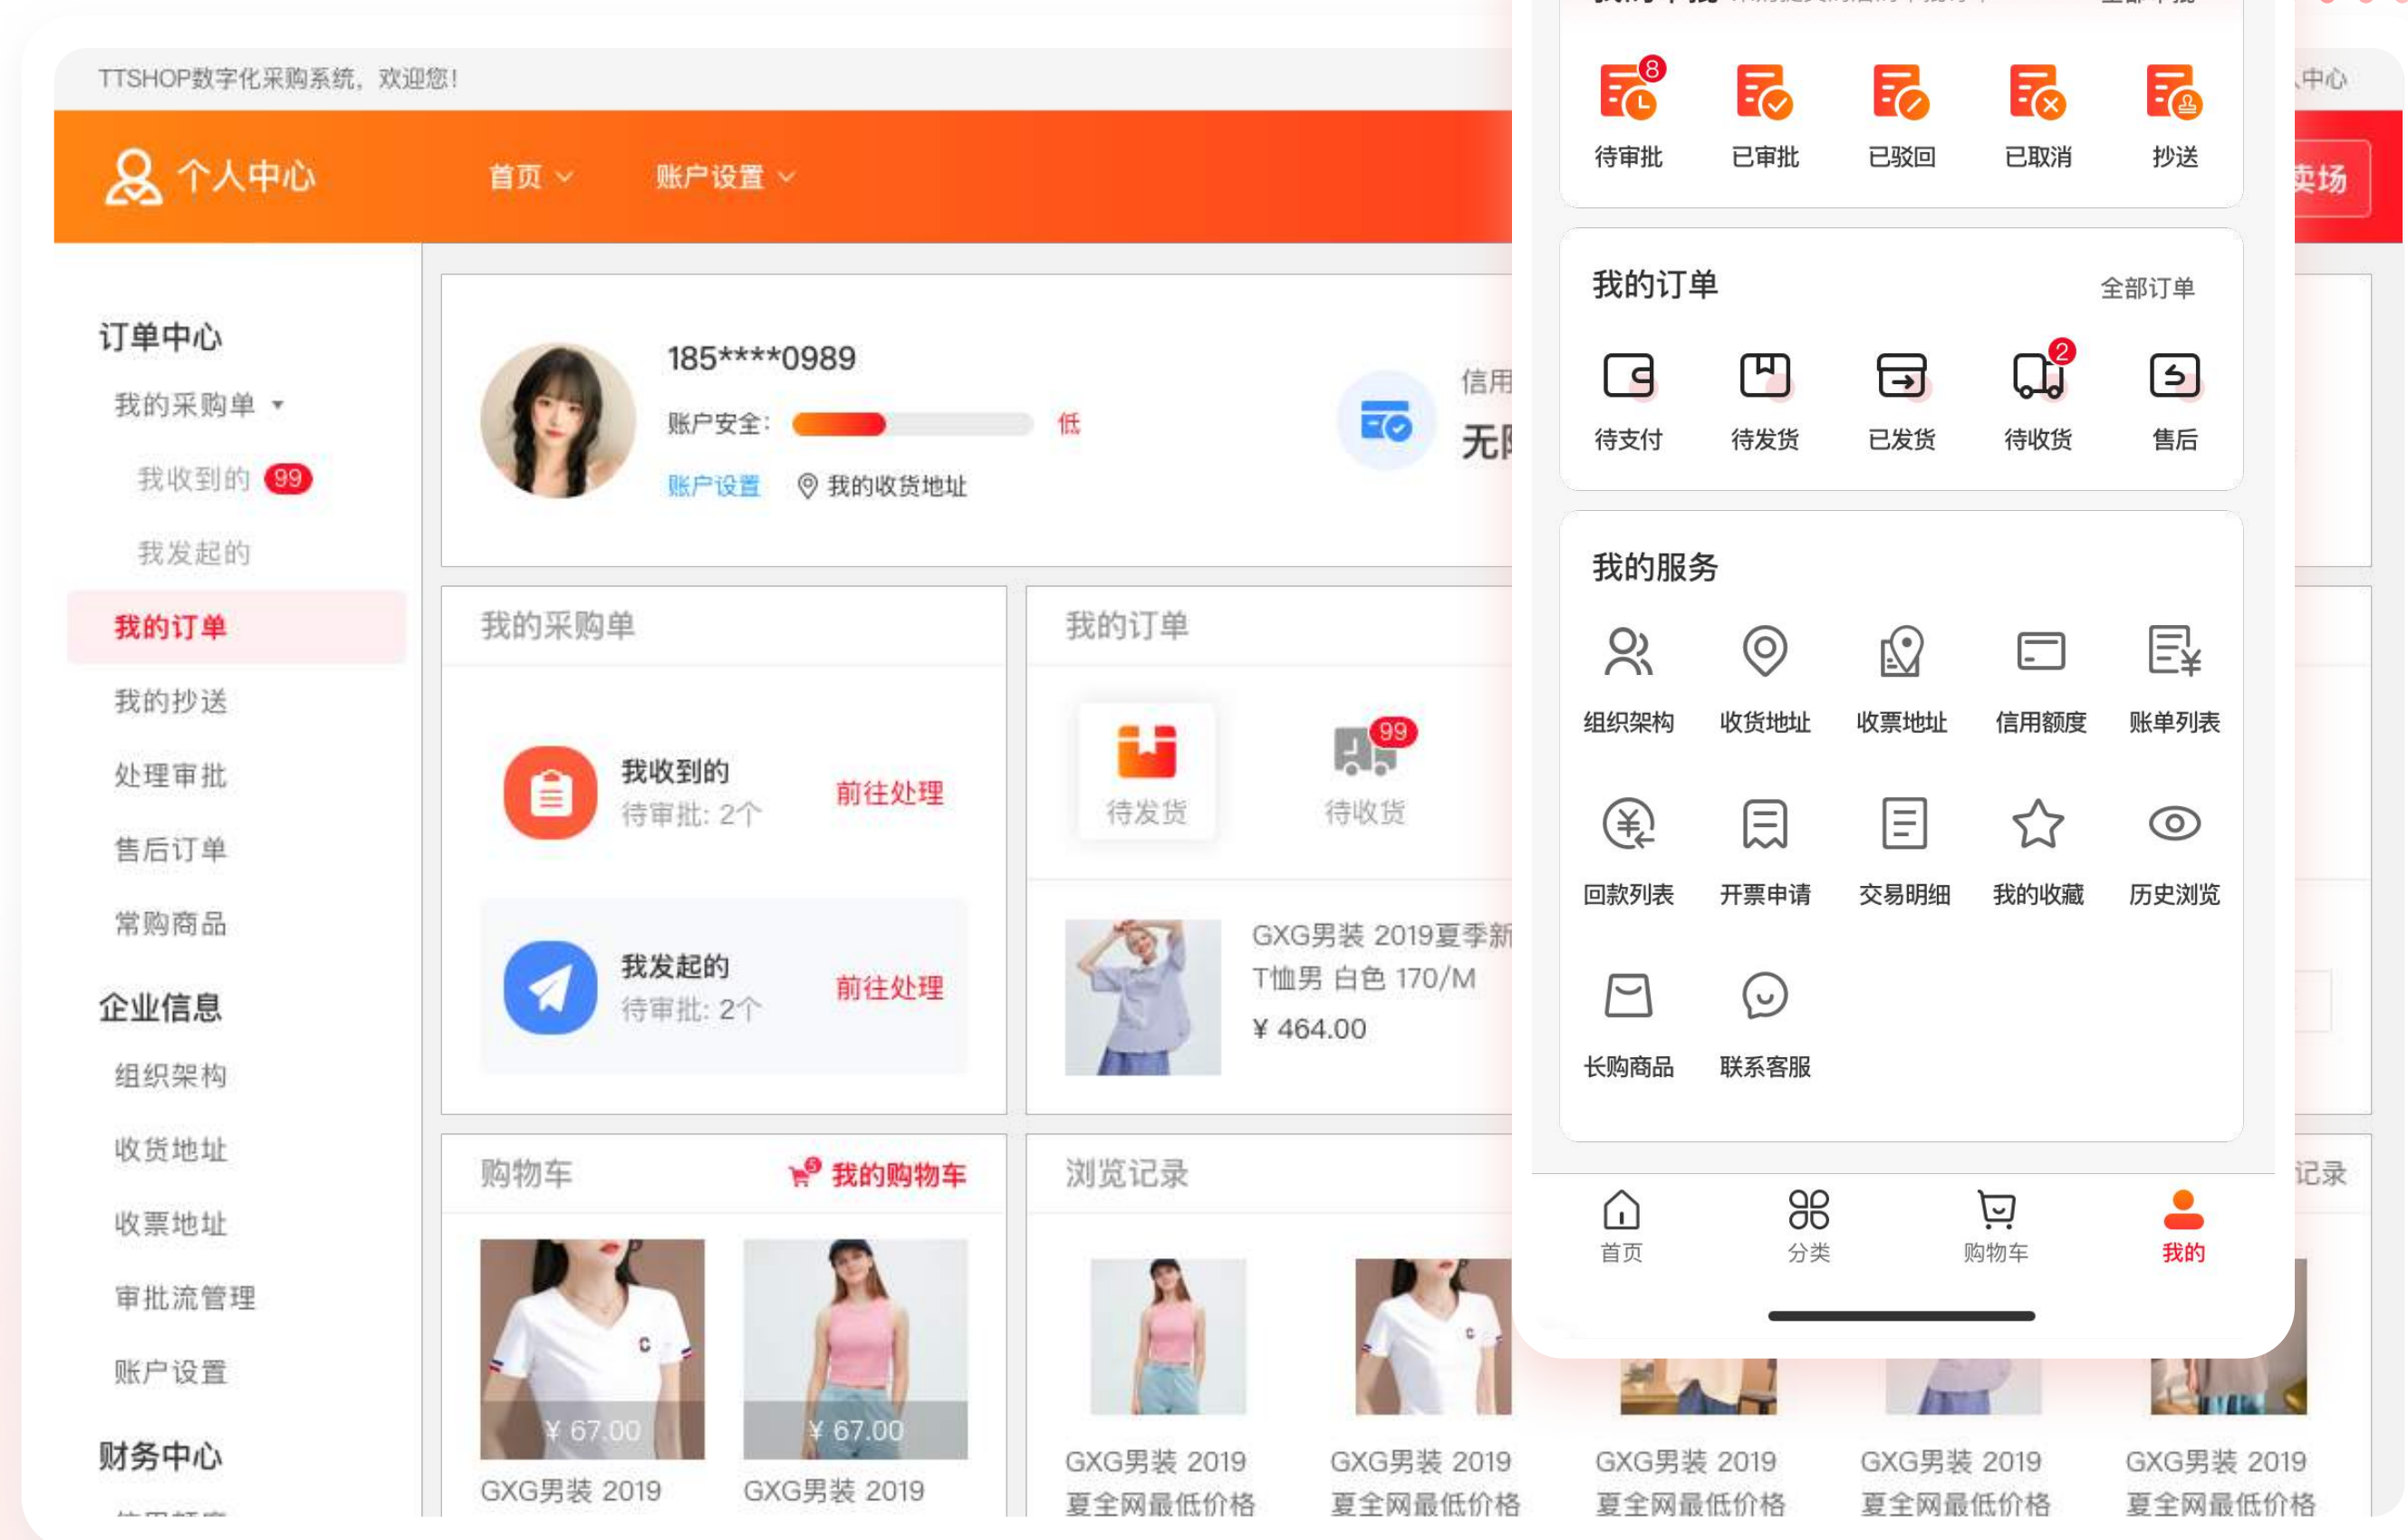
TTSHOP数字化采购系统，欢迎您！

个人中心 首页 账户设置

订单中心
我的采购单
我收到的 99
我发起的
我的订单
我的抄送
处理审批
售后订单
常购商品
企业信息
组织架构
收货地址
收票地址
审批流管理
账户设置
财务中心

185****0989
账户安全： 低
账户设置 我的收货地址
信用
无

我的采购单
我收到的 待审批：2个 前往处理
我发起的 待审批：2个 前往处理

我的订单
待发货 99 待收货
GXG男装 2019夏季新 T恤男 白色 170/M
¥ 464.00

购物车 5 我的购物车
¥ 67.00 GXG男装 2019
¥ 67.00 GXG男装 2019

浏览记录
GXG男装 2019 夏全网最低价格
GXG男装 2019 夏全网最低价格
GXG男装 2019 夏全网最低价格
GXG男装 2019 夏全网最低价格
GXG男装 2019 夏全网最低价格

中心
卖场
记录

8 待审批 已审批 已驳回 已取消 抄送

我的订单 全部订单
待支付 待发货 已发货 2 待收货 售后

我的服务
组织架构 收货地址 收票地址 信用额度 账单列表
回款列表 开票申请 交易明细 我的收藏 历史浏览
长购商品 联系客服

首页 分类 购物车 我的